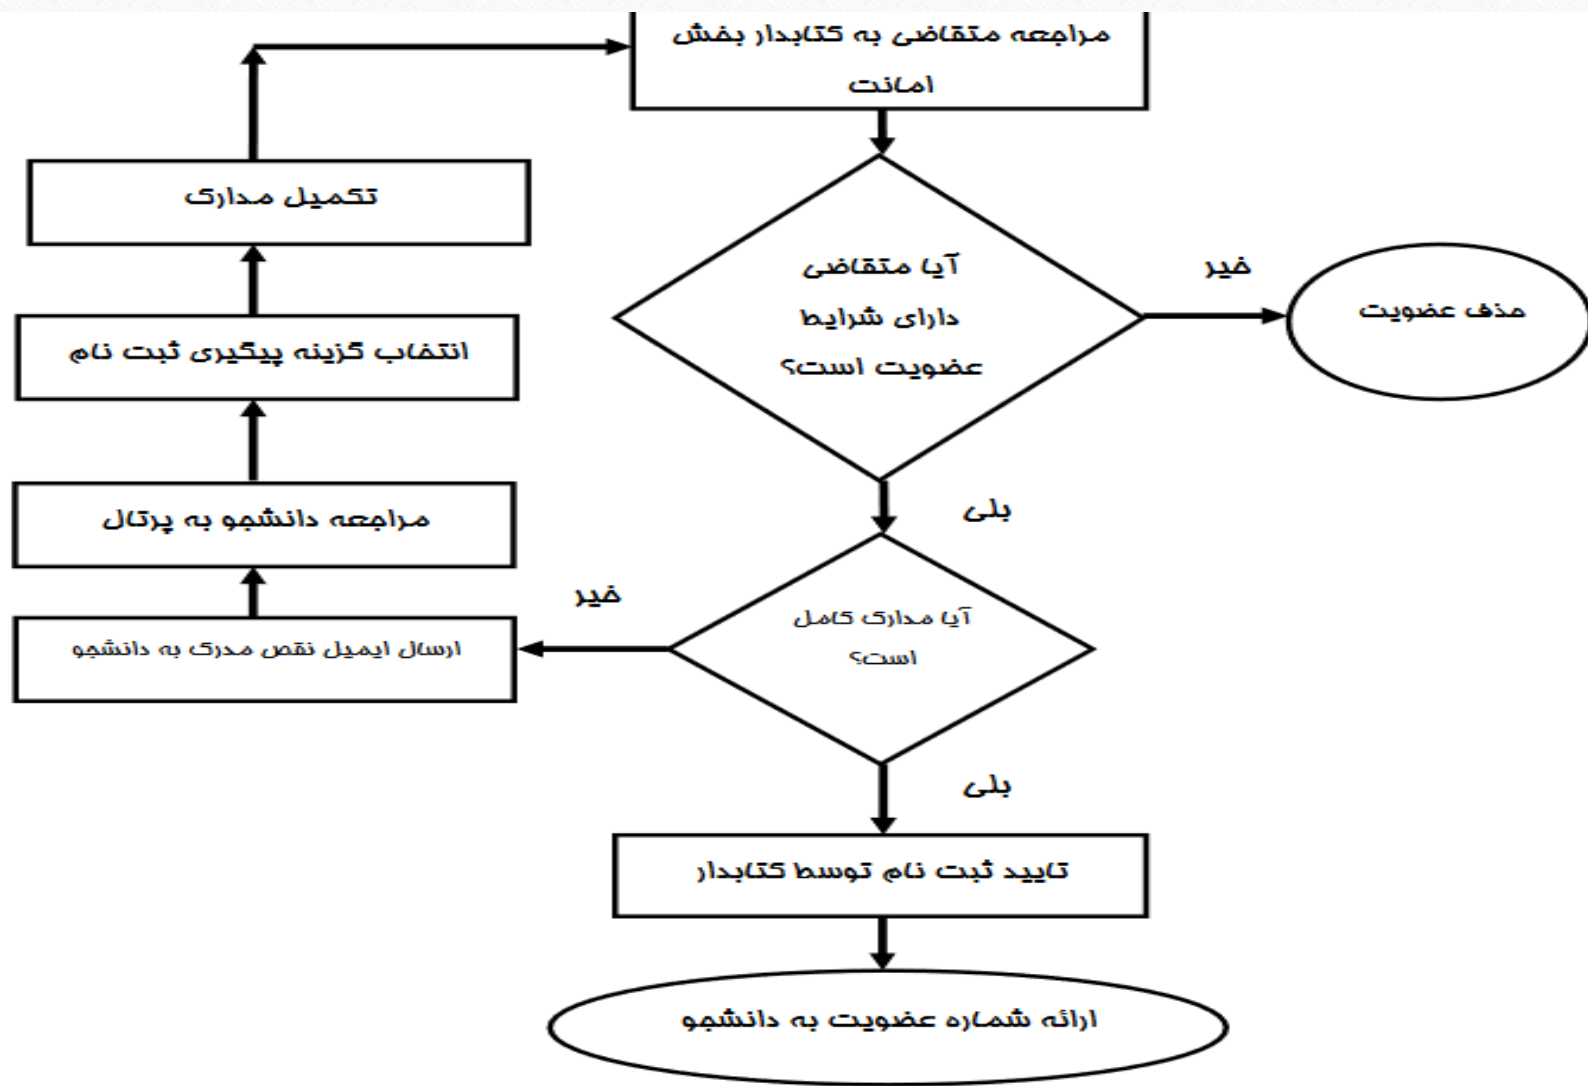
مراجعه متقاضی به کتابدار بخش امانت

تکمیل مدارک

آیا متقاضی دارای شرایط عضویت است؟

خیر

حذف عضویت

انتخاب گزینه پیگیری ثبت نام

مراجعه دانشجو به پرتال

بلی

خیر

ارسال ایمیل نقص مدرک به دانشجو

آیا مدارک کامل است؟

بلی

تایید ثبت نام توسط کتابدار

ارائه شماره عضویت به دانشجو